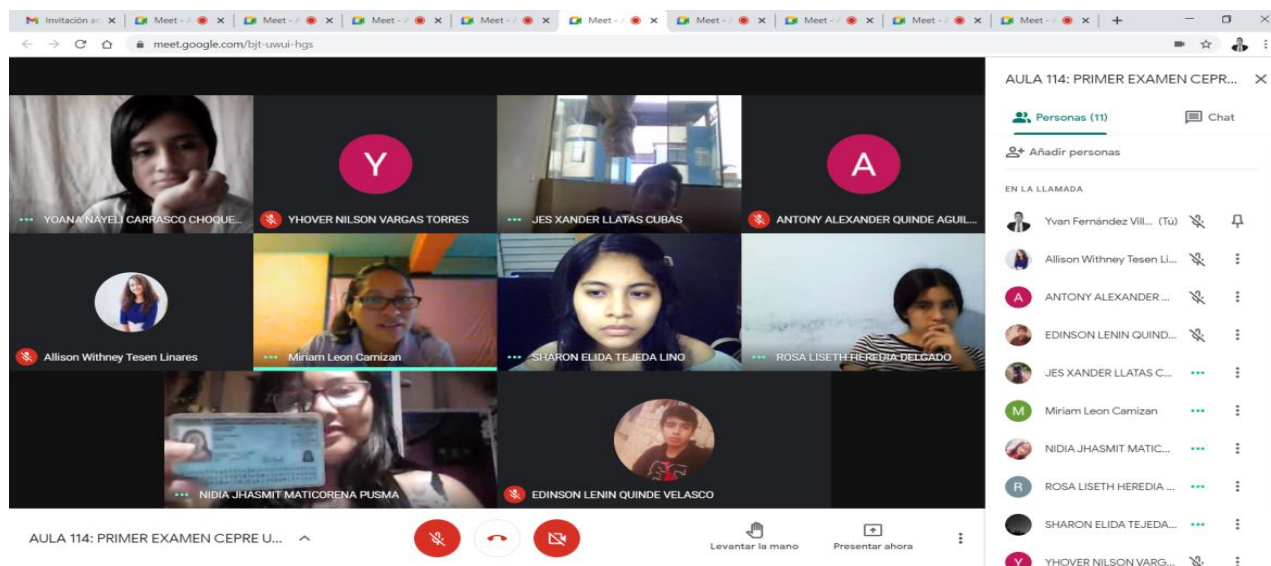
Invitación a × | Meet - × | Meet - × | Meet - × | Meet - × | Meet - × | Meet - × | Meet - × | Meet - × | Meet - × | +

meet.google.com/bjt-uwui-hgs

YOANA NAYELI CARRASCO CHOQUE...

Y
YHOVER NILSON VARGAS TORRES

JES XANDER LLATAS CUBAS

A
ANTONY ALEXANDER QUINDE AGUIL...

Allison Withney Tesen Linares

Miriam Leon Camizan

SHARON ELIDA TEJEDA LINO

ROSA LISETH HEREDIA DELGADO

NIDIA JHASMIT MATICORENA PUSMA

EDINSON LENIN QUINDE VELASCO

AULA 114: PRIMER EXAMEN CEPRE U...

Levantar la mano

Presentar ahora

AULA 114: PRIMER EXAMEN CEPR...

Personas (11)

Chat

Añadir personas

EN LA LLAMADA

Yvan Fernández Vill... (Tú)

Allison Withney Tesen Li...

A ANTONY ALEXANDER ...

EDINSON LENIN QUIND...

JES XANDER LLATAS C...

M Miriam Leon Camizan

NIDIA JHASMIT MATIC...

R ROSA LISETH HEREDIA ...

SHARON ELIDA TEJEDA...

Y YHOVER NILSON VARG...